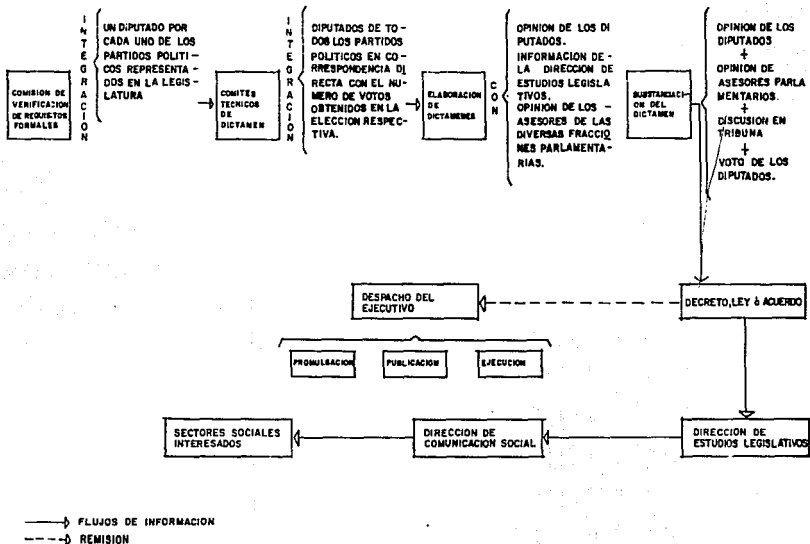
COMISION DE VERIFICACION DE REQUISITOS FORMALES

INTEGRACION

UN DIPUTADO POR CADA UNO DE LOS PARTIDOS POLITICOS REPRESENTADOS EN LA LEGISLATURA

COMITES TECNICOS DE DICTAMEN

INTEGRACION

DIPUTADOS DE TODOS LOS PARTIDOS POLITICOS EN CORRESPONDENCIA DIRECTA CON EL NUMERO DE VOTOS OBTENIDOS EN LA ELECCION RESPECTIVA.

ELABORACION DE DICTAMENES

CON

OPINION DE LOS DIPUTADOS.
INFORMACION DE LA DIRECCION DE ESTUDIOS LEGISLATIVOS.
OPINION DE LOS ASESORES DE LAS DIVERSAS FRACCIONES PARLAMENTARIAS.

SUBSTANCIACION DEL DICTAMEN

OPINION DE LOS DIPUTADOS
+
OPINION DE ASESORES PARLAMENTARIOS.
+
DISCUSION EN TRIBUNA
+
VOTO DE LOS DIPUTADOS.

DESPACHO DEL EJECUTIVO

DECRETO,LEY ó ACUERDO

PROMULGACION

PUBLICACION

EJECUCION

SECTORES SOCIALES INTERESADOS

DIRECCION DE COMUNICACION SOCIAL

DIRECCION DE ESTUDIOS LEGISLATIVOS

FLUJOS DE INFORMACION

REMISION